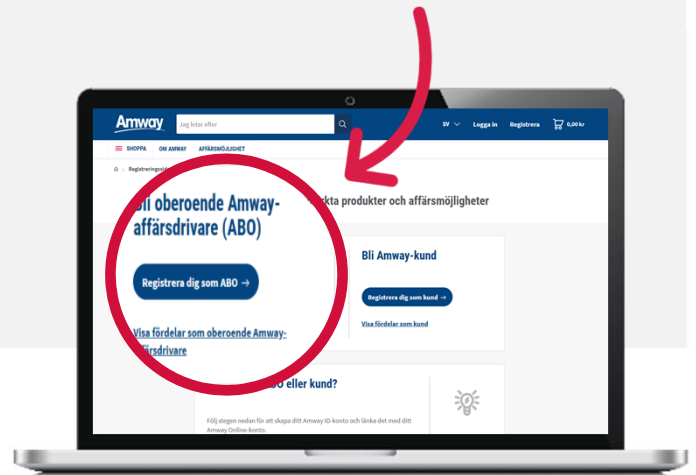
Amway

Jag letar efter

SV

Logga in

Registrera

0,00 kr

SHOPPA

OM AMWAY

AFFÄRSMÖJLIGHET

Registreringssid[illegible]

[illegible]kta produkter och affärsmöjligheter

Bli oberoende Amway-affärsdrivare (ABO)

Registrera dig som ABO →

Visa fördelar som oberoende Amway-affärsdrivare

Bli Amway-kund

Registrera dig som kund →

Visa fördelar som kund

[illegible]BO eller kund?

Följ stegen nedan för att skapa ditt Amway ID-konto och länka det med ditt Amway Online-konto.